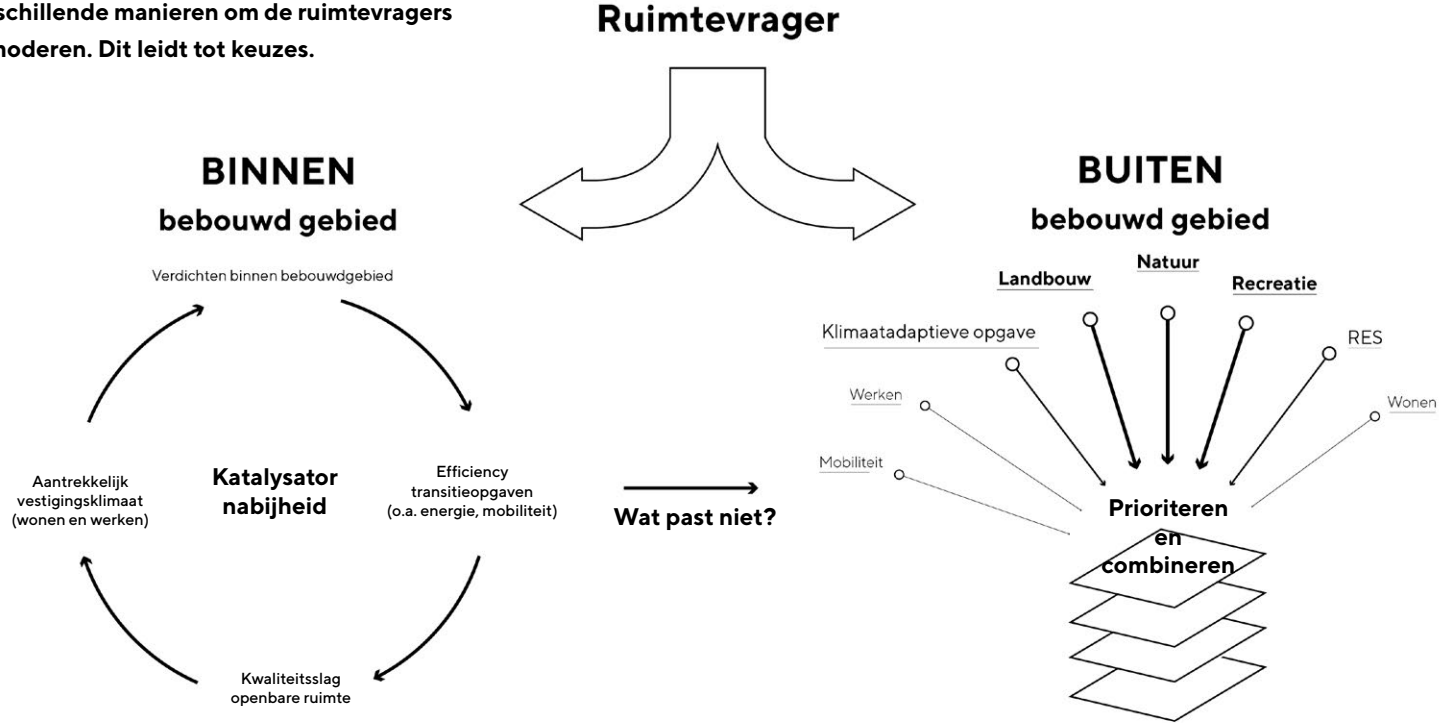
schillende manieren om de ruimtevragers
moderen. Dit leidt tot keuzes.

Ruimtevrager

BINNEN
bebouwd gebied

Verdichten binnen bebouwdgebied

Efficiency transitieopgaven (o.a. energie, mobiliteit)

Kwaliteitsslag openbare ruimte

Aantrekkelijk vestigingsklimaat (wonen en werken)

Katalysator nabijheid

Wat past niet?

BUITEN
bebouwd gebied

Natuur

Landbouw

Recreatie

Klimaatadaptieve opgave

RES

Werken

Wonen

Mobiliteit

Prioriteren en combineren